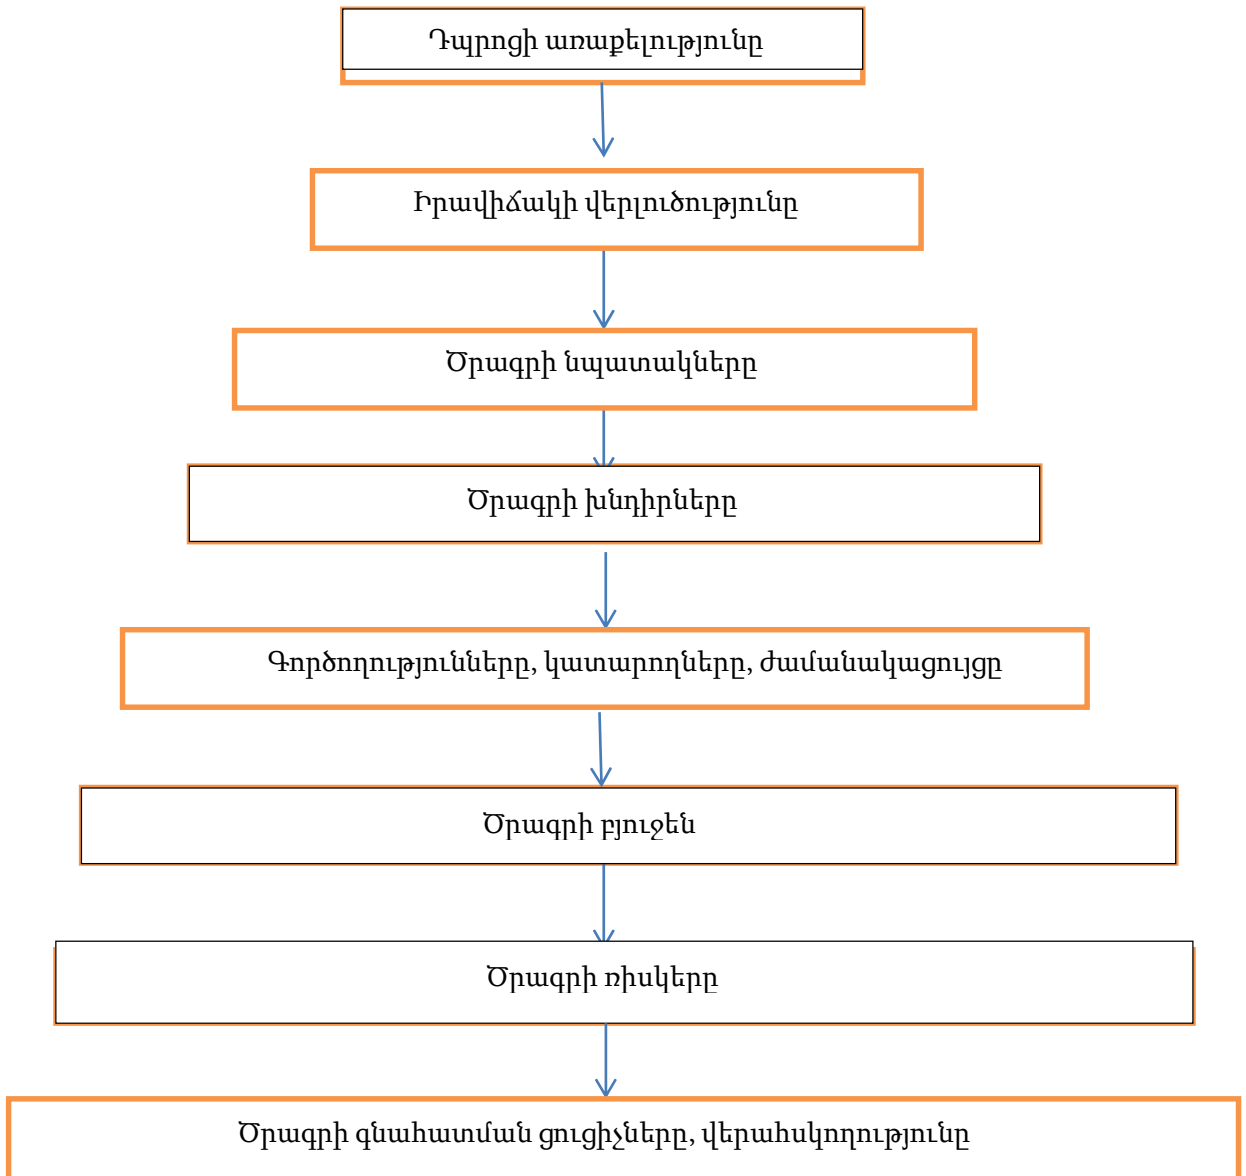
Դպրոցի առաքելությունը

Իրավիճակի վերլուծությունը

Ծրագրի նպատակները

Ծրագրի խնդիրները

Գործողությունները, կատարողները, ժամանակացույցը

Ծրագրի բյուջեն

Ծրագրի ռիսկերը

Ծրագրի գնահատման ցուցիչները, վերահսկողությունը